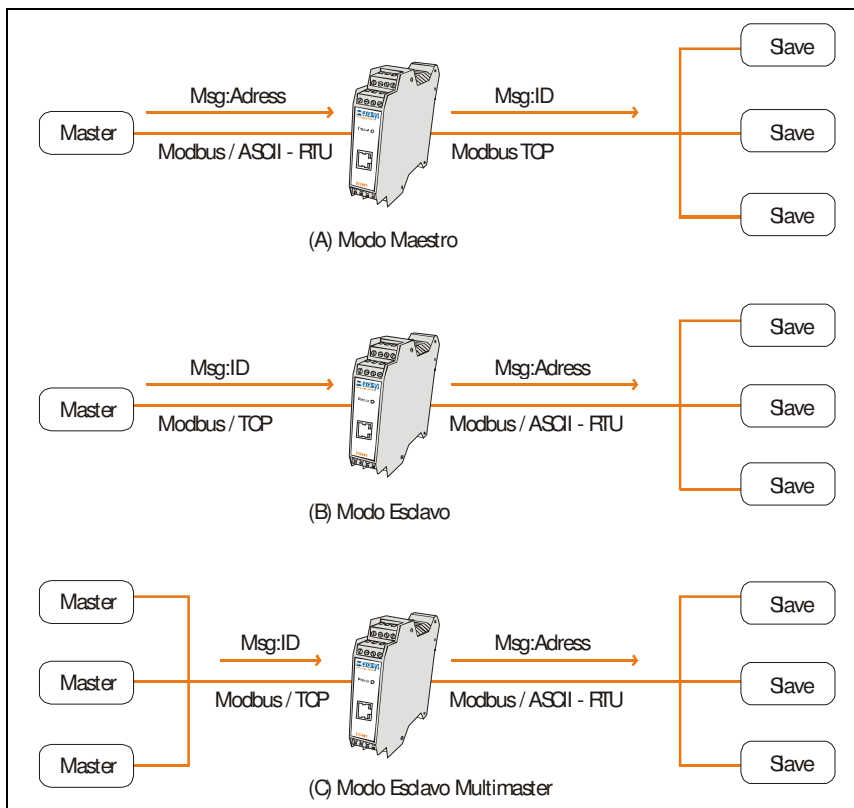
Master

Msg:Adress

Modbus / ASCII - RTU

Msg:ID

Modbus TCP

Save

Save

Save

(A) Modo Maestro

Master

Msg:ID

Modbus / TCP

Msg:Adress

Modbus / ASCII - RTU

Save

Save

Save

(B) Modo Esclavo

Master

Master

Master

Msg:ID

Modbus / TCP

Msg:Adress

Modbus / ASCII - RTU

Save

Save

Save

(C) Modo Esclavo Multimaster